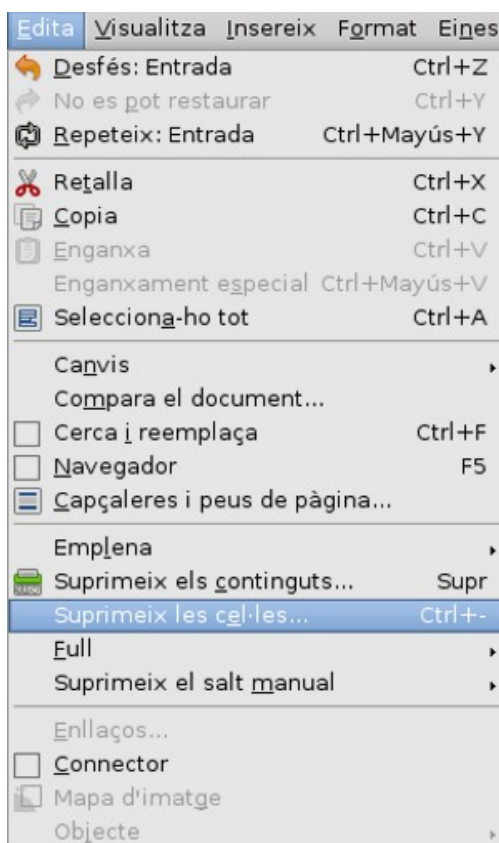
Edita Visualitza Insereix Format Eines

Desfés: Entrada Ctrl+Z
No es pot restaurar Ctrl+Y
Repeteix: Entrada Ctrl+Majús+Y

Retalla Ctrl+X
Copia Ctrl+C
Enganxa Ctrl+V
Enganxament especial Ctrl+Majús+V
Selecciona-ho tot Ctrl+A

Canvis
Compara el document...
Cerca i reemplaça Ctrl+F
Navegador F5
Capçaleres i peus de pàgina...

Emplena
Suprimeix els continguts... Supr
Suprimeix les cel·les... Ctrl+-
Full
Suprimeix el salt manual

Enllaços...
Connector
Mapa d'imatge
Objecte